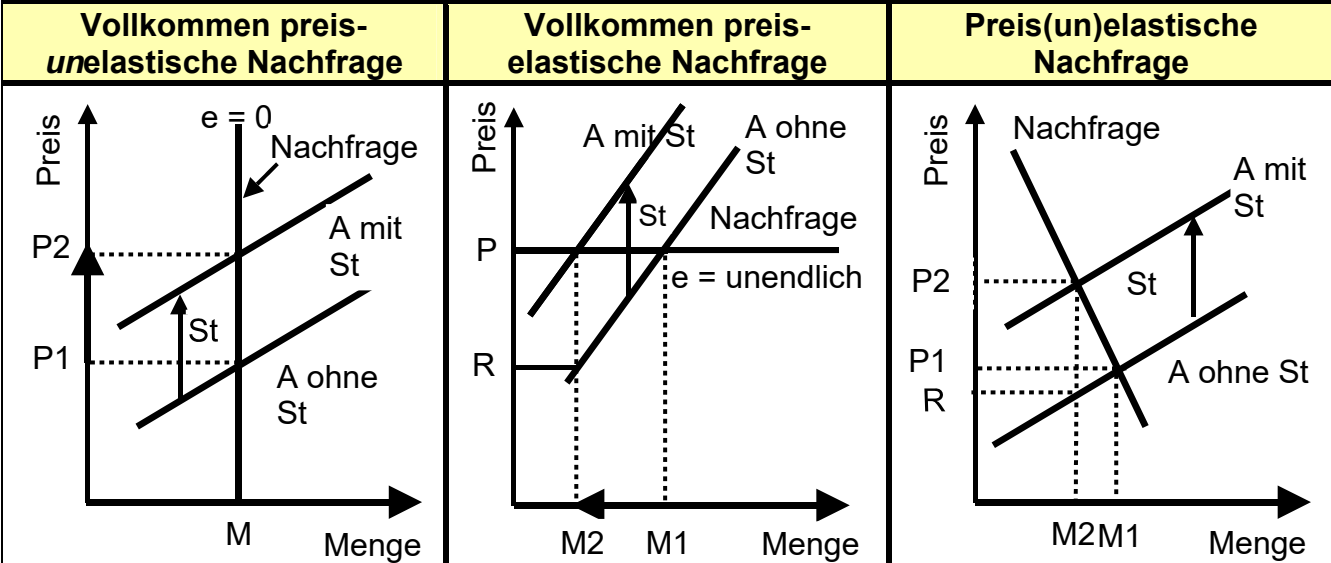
| Vollkommen preis-*un*elastische Nachfrage | Vollkommen preis-elastische Nachfrage | Preis(un)elastische Nachfrage |
|---|---|---|

Preis
e = 0
Nachfrage
P2
A mit St
St
P1
A ohne St
M
Menge

Preis
A mit St
A ohne St
St
Nachfrage
P
e = unendlich
R
M2
M1
Menge

Preis
Nachfrage
A mit St
P2
St
P1
R
A ohne St
M2
M1
Menge